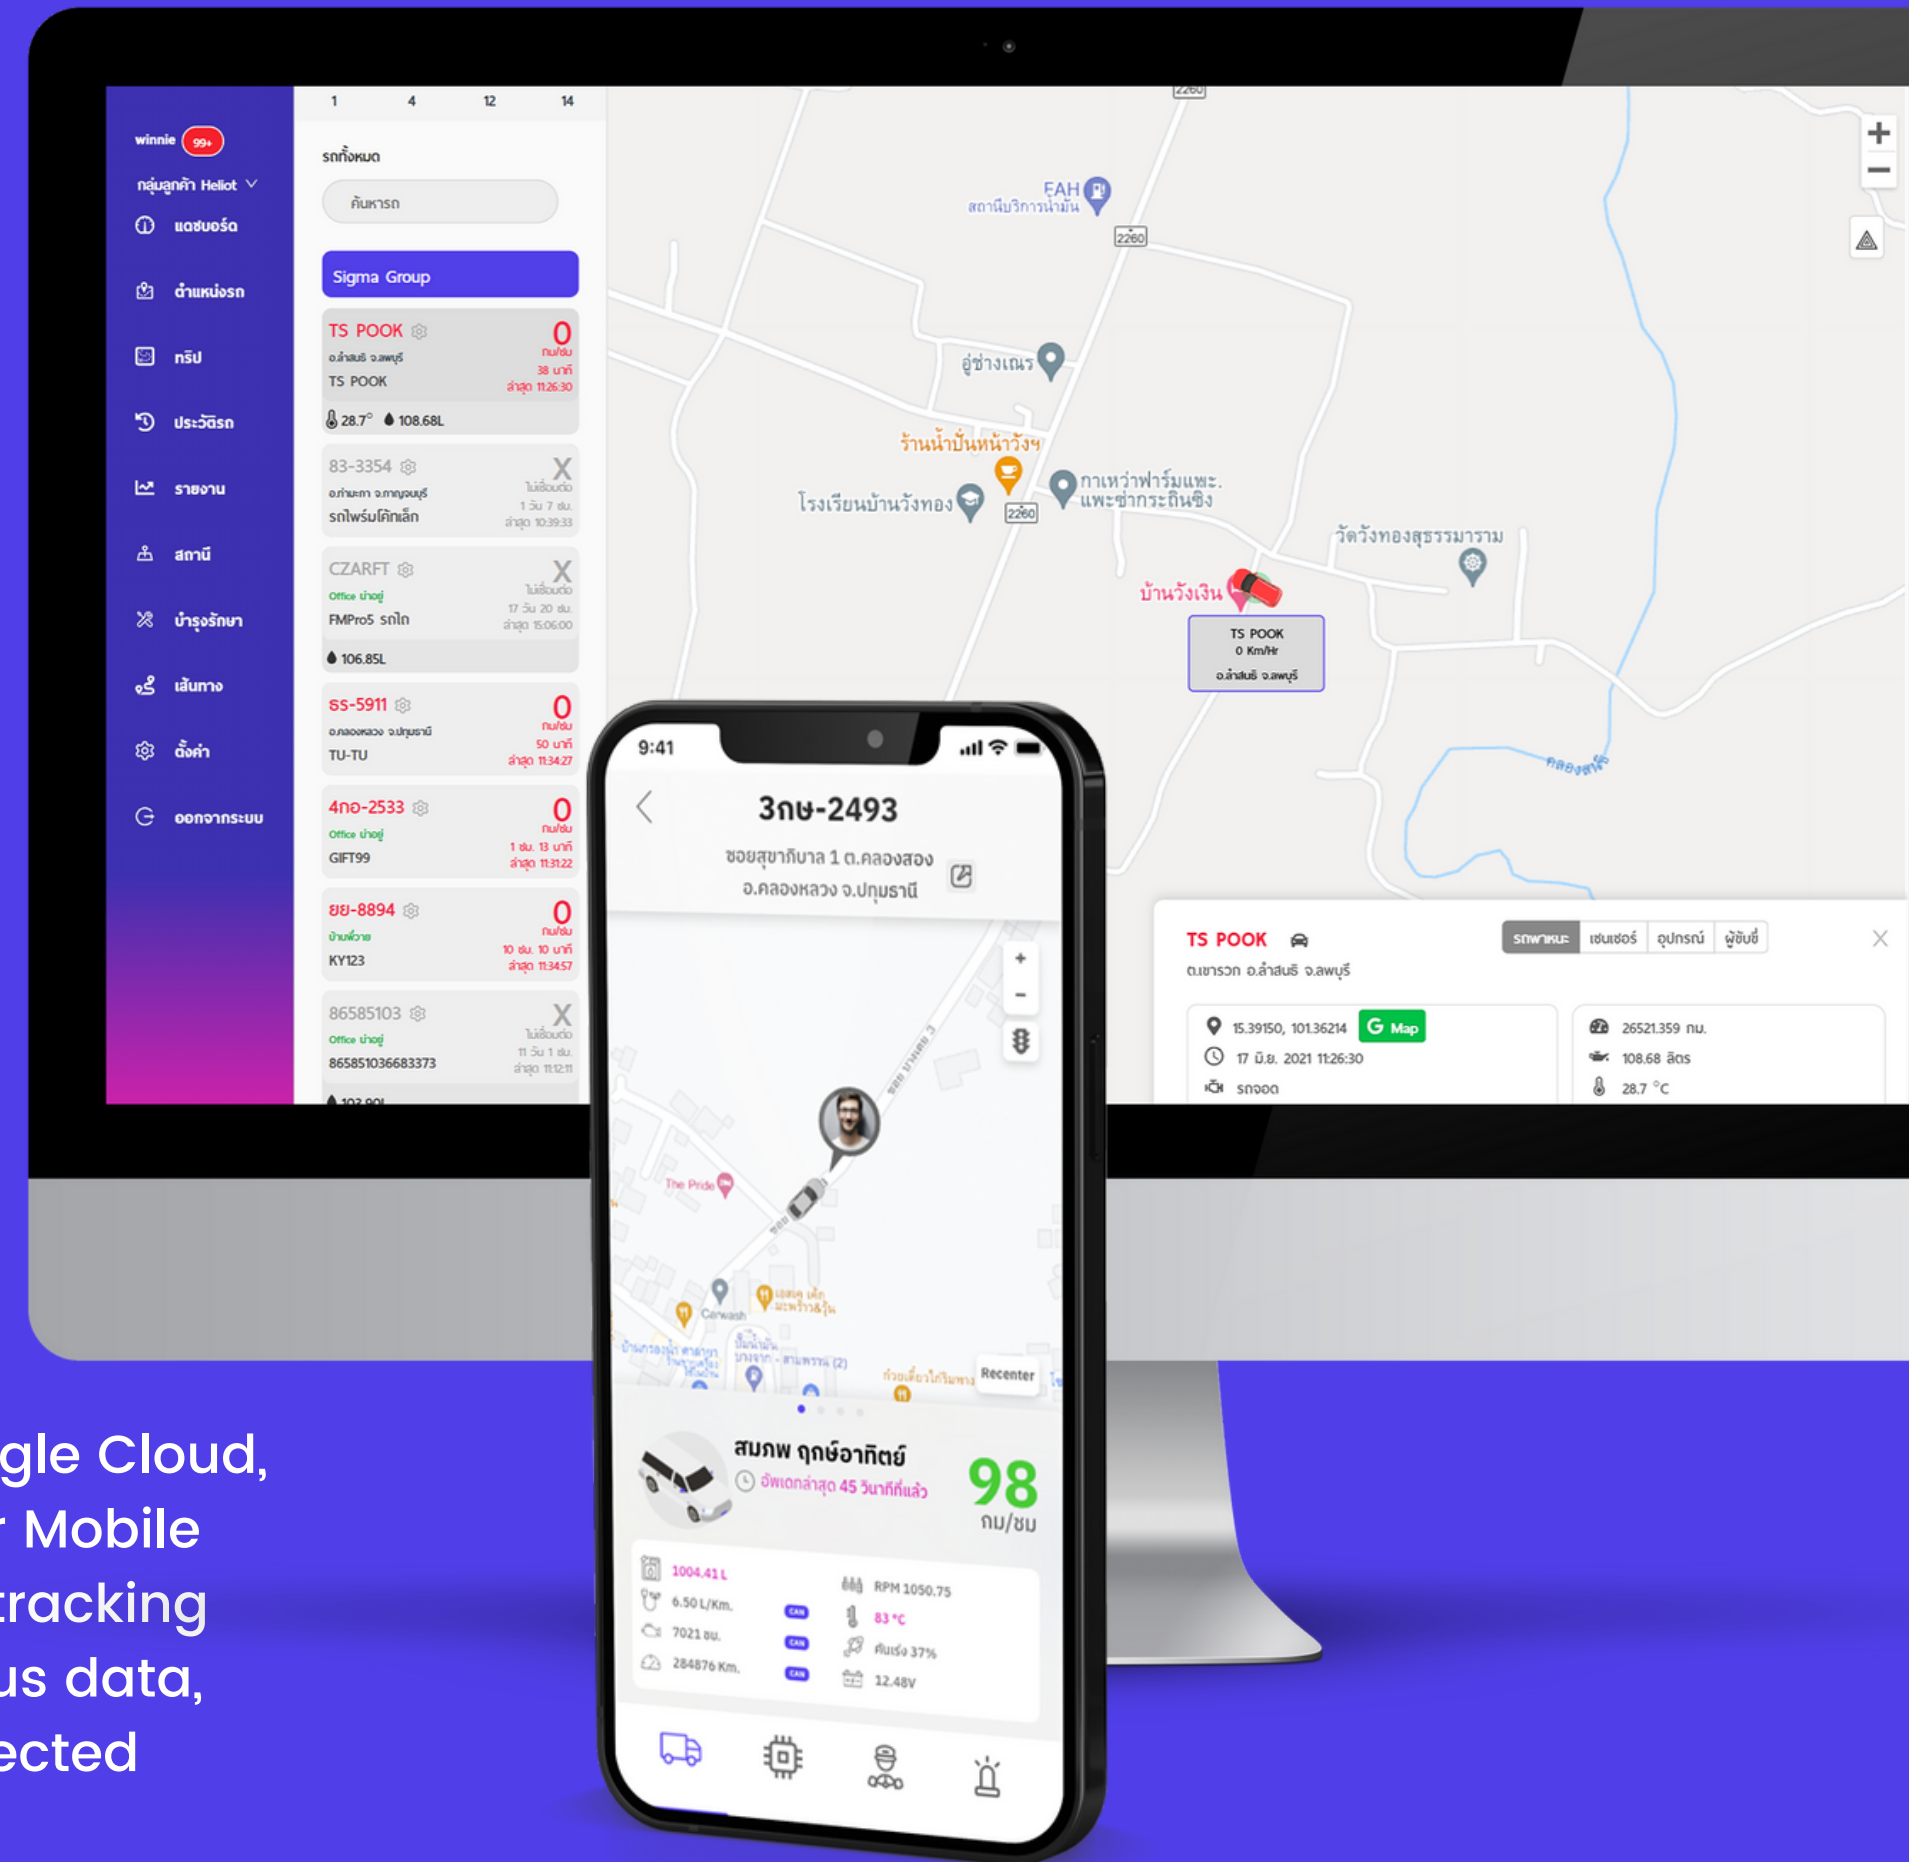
winnie 99+
กลุ่มลูกค้า Heliot
แดชบอร์ด
ตำแหน่งรถ
ทริป
ประวัติรถ
รายงาน
สถานี
บำรุงรักษา
เส้นทาง
ตั้งค่า
ออกจากระบบ

1 4 12 14
รถทั้งหมด
ค้นหารถ
Sigma Group

TS POOK
อ.ลำสนธิ จ.ลพบุรี
TS POOK
0 กม/ชม
38 นาที
ล่าสุด 11:26:30
28.7° 108.68L

83-3354
อ.กำแพง จ.กาญจนบุรี
รถไพร์มโค้กเล็ก
X
ไม่เชื่อมต่อ
1 วัน 7 ชม.
ล่าสุด 10:39:33

CZARFT
Office บ้านอยู่
FMPro5 รถไถ
X
ไม่เชื่อมต่อ
17 วัน 20 ชม.
ล่าสุด 15:06:00
106.85L

รร-5911
อ.คลองหลวง จ.ปทุมธานี
TU-TU
0 กม/ชม
50 นาที
ล่าสุด 11:34:27

4กฮ-2533
Office บ้านอยู่
GIFT99
0 กม/ชม
1 ชม. 13 นาที
ล่าสุด 11:31:22

ยย-8894
บ้านห้วย
KY123
0 กม/ชม
10 ชม. 10 นาที
ล่าสุด 11:34:57

86585103
Office บ้านอยู่
865851036683373
X
ไม่เชื่อมต่อ
11 วัน 1 ชม.
ล่าสุด 11:12:11
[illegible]

2260
EAH
สถานีบริการน้ำมัน
2260
อู่ช่างเณร
ร้านน้ำปั่นหน้าวังฯ
กาแหว่าฟาร์มแพะ. แพะซ่ากระดินซิง
โรงเรียนบ้านวังทอง
2260
วัดวังทองสุธรรมาราม
บ้านวังเงิน
TS POOK
0 Km/Hr
อ.ลำสนธิ จ.ลพบุรี
คลองสาย

TS POOK
ต.เขารวก อ.ลำสนธิ จ.ลพบุรี
รถพาหนะ เซนเซอร์ อุปกรณ์ ผู้ขับขี่
15.39150, 101.36214 Map
17 มิ.ย. 2021 11:26:30
รถจอด
26521.359 กม.
108.68 ลิตร
28.7 °C

9:41
3กษ-2493
ซอยสุขาภิบาล 1 ต.คลองสอง อ.คลองหลวง จ.ปทุมธานี
The Pride
Carwash
Recenter
สมภพ ฤกษ์อาทิตย์
อัพเดทล่าสุด 45 วินาทีที่แล้ว
98
กม/ชม
1004.41 L
6.50 L/Km.
7021 ชม.
284876 Km.
RPM 1050.75
83 °C
คันเร่ง 37%
12.48V

gle Cloud,
Mobile
racking
us data,
ected